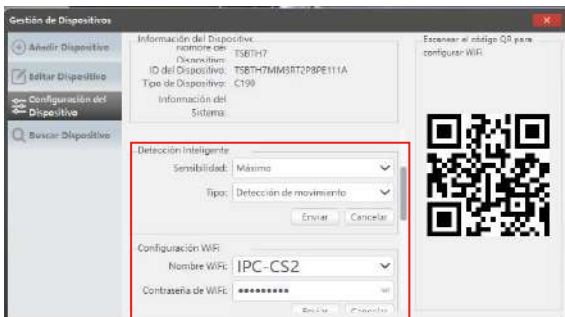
Gestión de Dispositivos

Añadir Dispositivo

Editar Dispositivo

Configuración del Dispositivo

Buscar Dispositivo

Información del Dispositivo

Nombre del Dispositivo: TSBTH7

ID del Dispositivo: TSBTH7MM5RT2P8PE111A

Tipo de Dispositivo: C190

Información del Sistema

Detección Inteligente

Sensibilidad: Máximo

Tipo: Detección de movimiento

Enviar Cancelar

Configuración WiFi

Nombre WiFi: IPC-CS2

Contraseña de WiFi: ••••••••••

Enviar Cancelar

Escanear el código QR para configurar WiFi